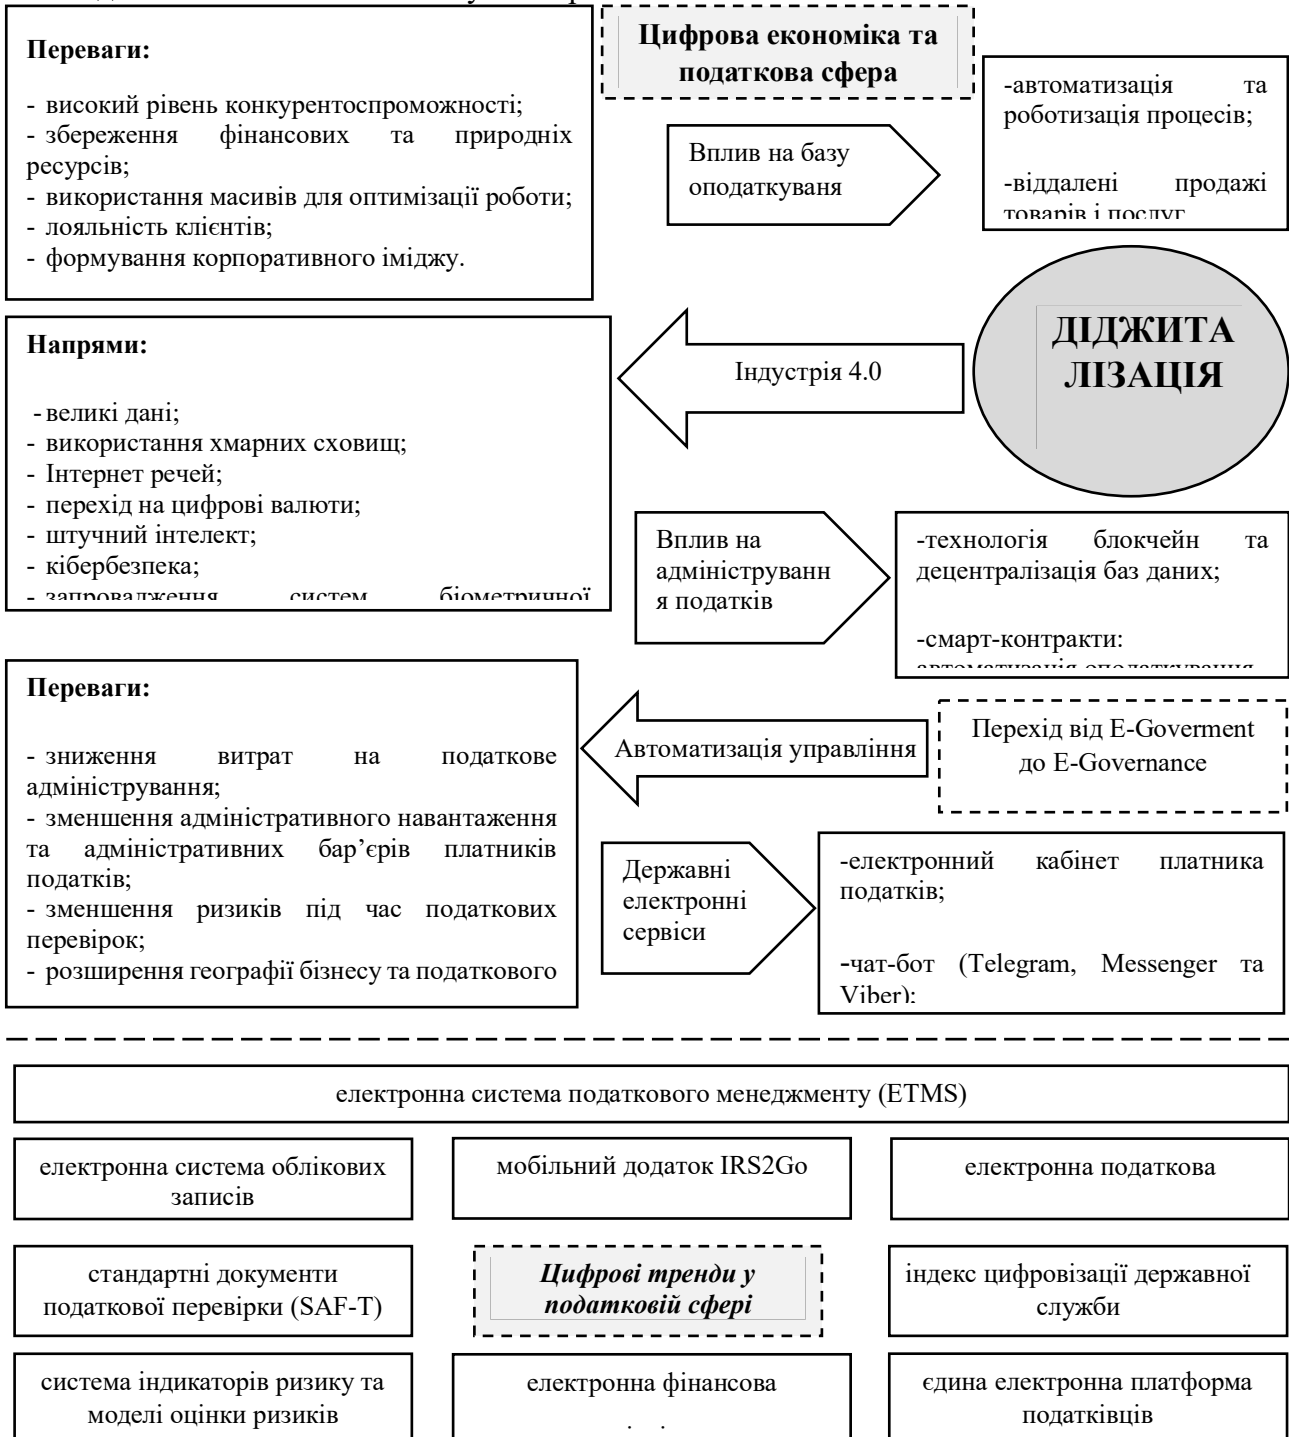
Цифрова економіка та податкова сфера

Переваги:

- високий рівень конкурентоспроможності;
- збереження фінансових та природніх ресурсів;
- використання масивів для оптимізації роботи;
- лояльність клієнтів;
- формування корпоративного іміджу.

Вплив на базу оподаткування

-автоматизація та роботизація процесів;

-віддалені продажі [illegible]

ДІДЖИТАЛІЗАЦІЯ

Напрями:

- великі дані;
- використання хмарних сховищ;
- Інтернет речей;
- перехід на цифрові валюти;
- штучний інтелект;
- кібербезпека;
- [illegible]

Індустрія 4.0

Вплив на адміністрування податків

-технологія блокчейн та децентралізація баз даних;

-смарт-контракти: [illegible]

Переваги:

- зниження витрат на податкове адміністрування;
- зменшення адміністративного навантаження та адміністративних бар'єрів платників податків;
- зменшення ризиків під час податкових перевірок;
- розширення географії бізнесу та податкового

Автоматизація управління

Перехід від E-Goverment до E-Governance

Державні електронні сервіси

-електронний кабінет платника податків;

-чат-бот (Telegram, Messenger та Viber);

електронна система податкового менеджменту (ETMS)

| електронна система облікових записів | мобільний додаток IRS2Go | електронна податкова |
|---|---|---|
| стандартні документи податкової перевірки (SAF-T) | *Цифрові тренди у податковій сфері* | індекс цифровізації державної служби |
| система індикаторів ризику та моделі оцінки ризиків | електронна фінансова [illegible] | єдина електронна платформа податківців |